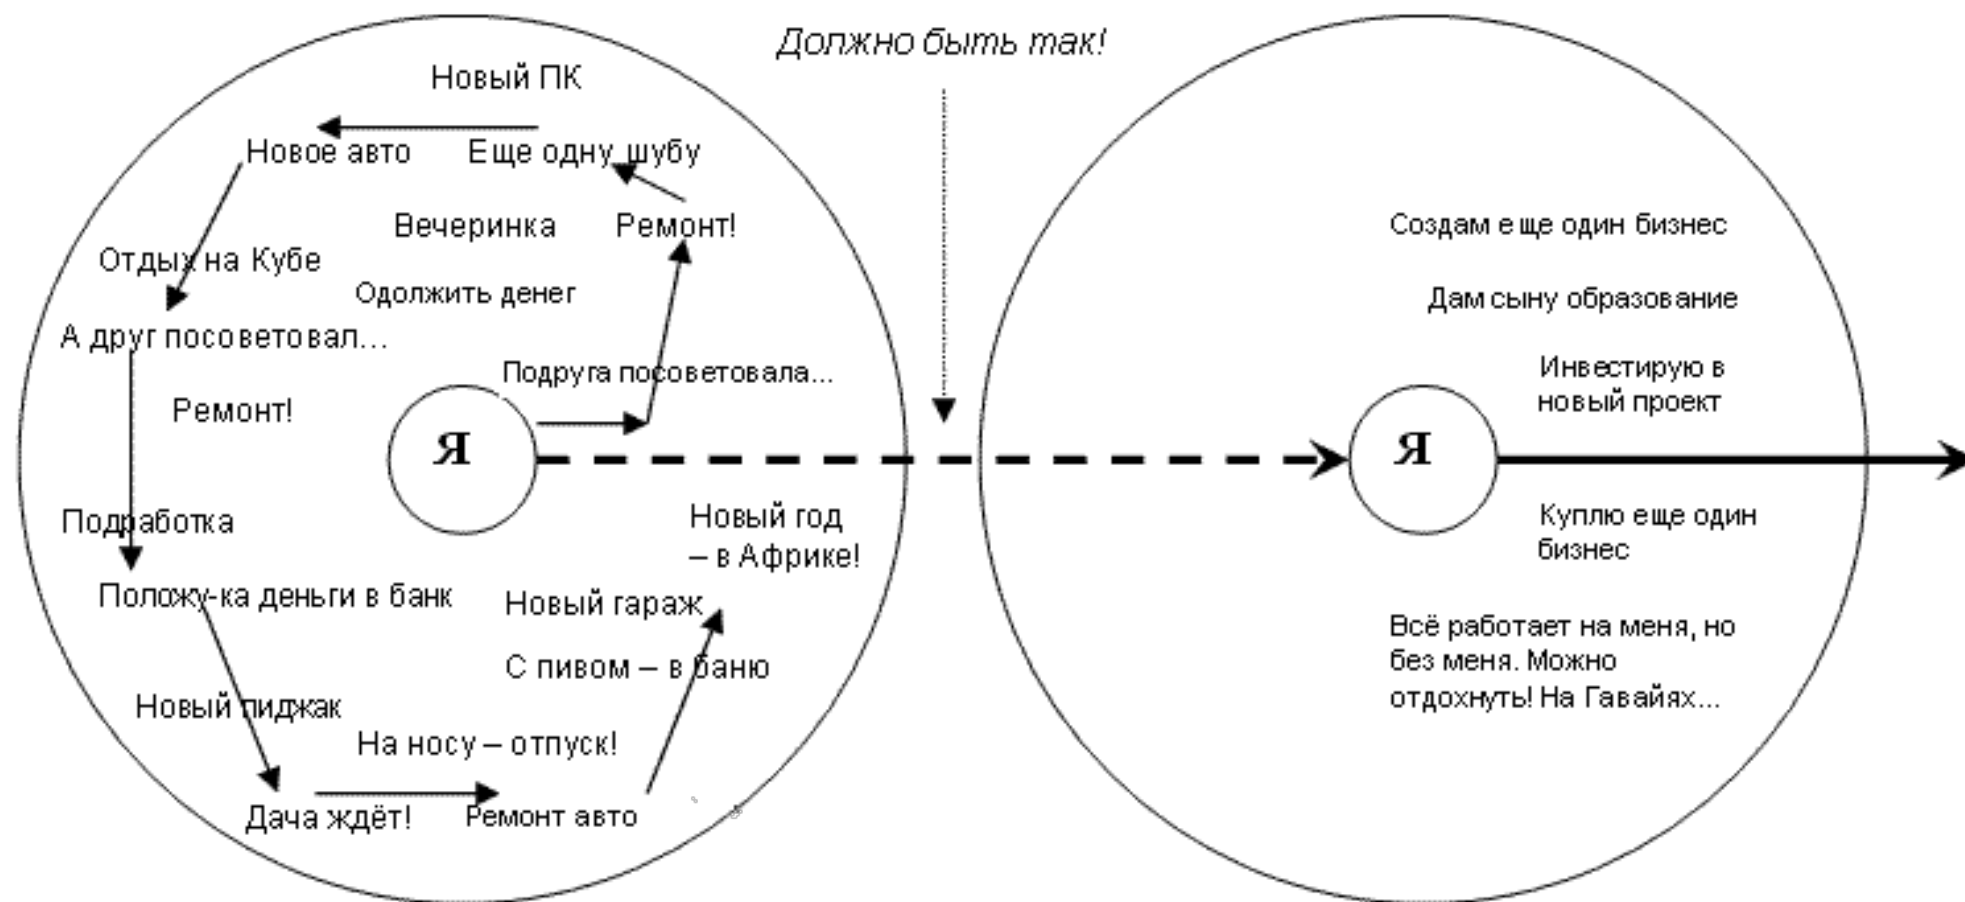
Должно быть так!

Новый ПК

Новое авто

Еще одну шубу

Вечеринка

Ремонт!

Отдых на Кубе

Одолжить денег

А друг посоветовал...

Подруга посоветовала...

Ремонт!

Я

Подработка

Новый год – в Африке!

Положу-ка деньги в банк

Новый гараж

С пивом – в баню

Новый пиджак

На носу – отпуск!

Дача ждёт!

Ремонт авто

Создам еще один бизнес

Дам сыну образование

Инвестирую в новый проект

Я

Куплю еще один бизнес

Всё работает на меня, но без меня. Можно отдохнуть! На Гавайях...